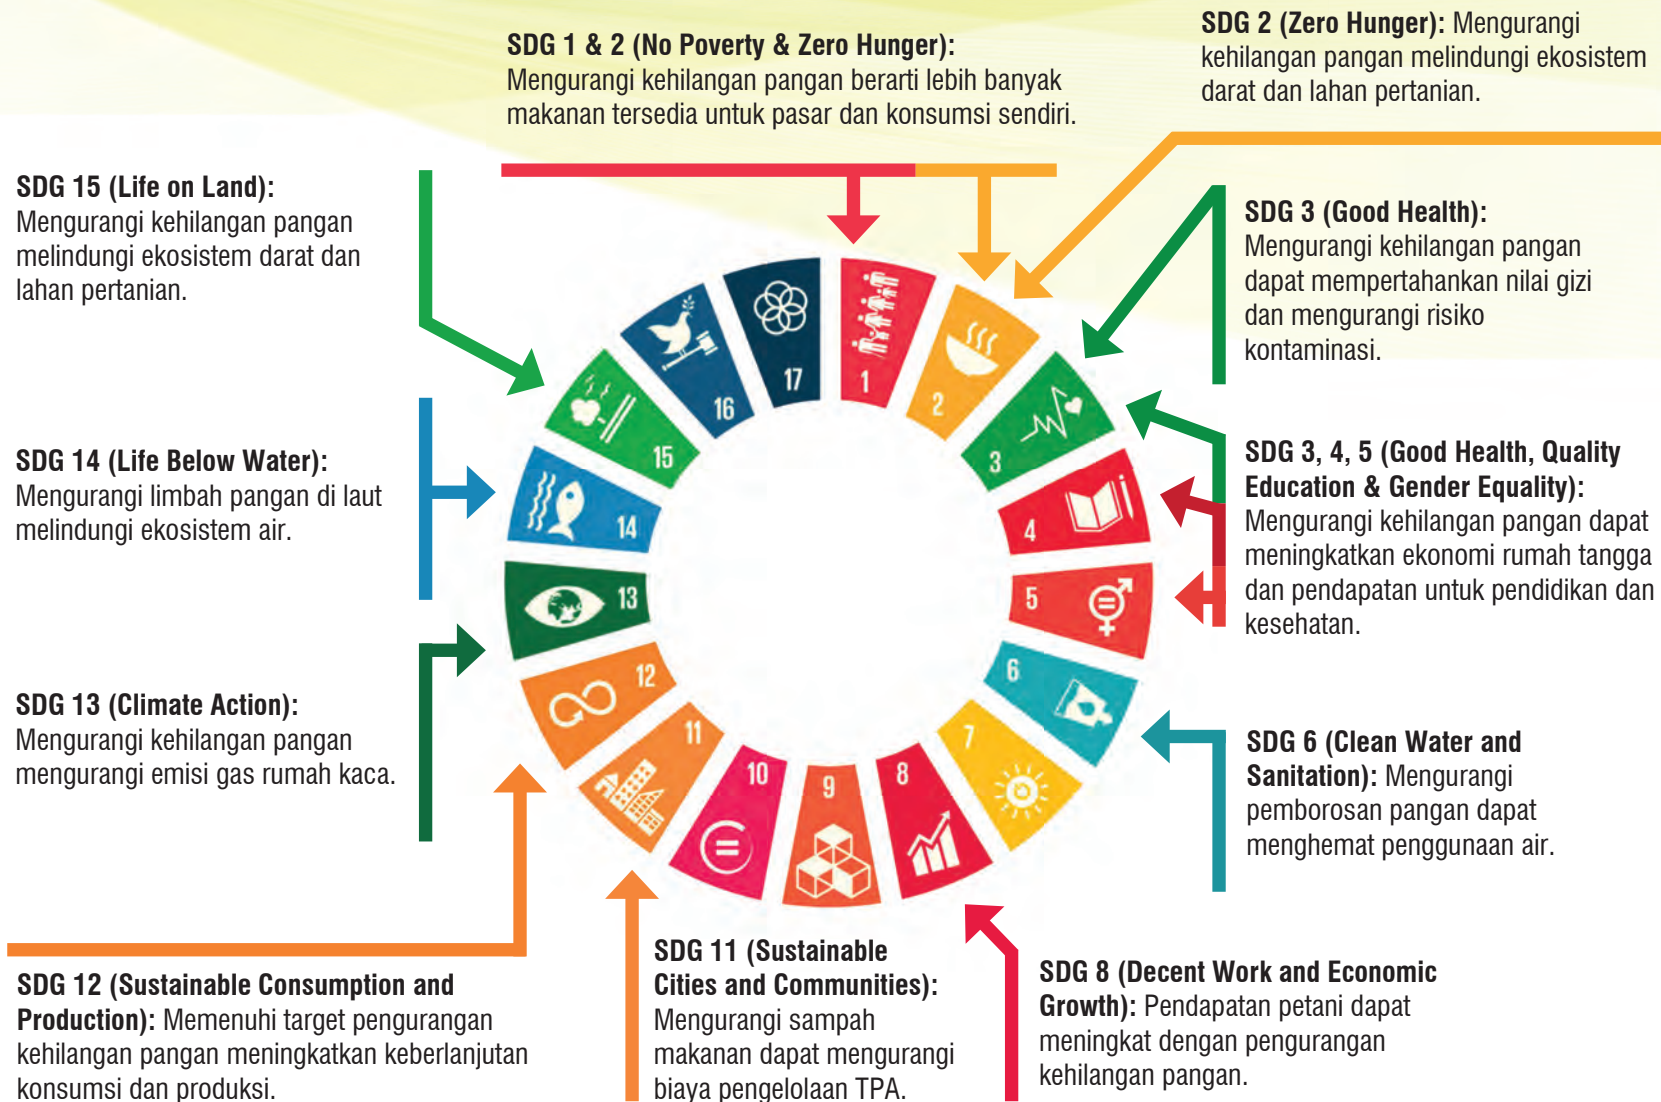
SDG 1 & 2 (No Poverty & Zero Hunger): Mengurangi kehilangan pangan berarti lebih banyak makanan tersedia untuk pasar dan konsumsi sendiri.

SDG 2 (Zero Hunger): Mengurangi kehilangan pangan melindungi ekosistem darat dan lahan pertanian.

SDG 15 (Life on Land): Mengurangi kehilangan pangan melindungi ekosistem darat dan lahan pertanian.

SDG 3 (Good Health): Mengurangi kehilangan pangan dapat mempertahankan nilai gizi dan mengurangi risiko kontaminasi.

SDG 14 (Life Below Water): Mengurangi limbah pangan di laut melindungi ekosistem air.

SDG 3, 4, 5 (Good Health, Quality Education & Gender Equality): Mengurangi kehilangan pangan dapat meningkatkan ekonomi rumah tangga dan pendapatan untuk pendidikan dan kesehatan.

17
1
16
2
15
3
14
4
13
5
12
6
11
7
10
9
8

SDG 13 (Climate Action): Mengurangi kehilangan pangan mengurangi emisi gas rumah kaca.

SDG 6 (Clean Water and Sanitation): Mengurangi pemborosan pangan dapat menghemat penggunaan air.

SDG 12 (Sustainable Consumption and Production): Memenuhi target pengurangan kehilangan pangan meningkatkan keberlanjutan konsumsi dan produksi.

SDG 11 (Sustainable Cities and Communities): Mengurangi sampah makanan dapat mengurangi biaya pengelolaan TPA.

SDG 8 (Decent Work and Economic Growth): Pendapatan petani dapat meningkat dengan pengurangan kehilangan pangan.